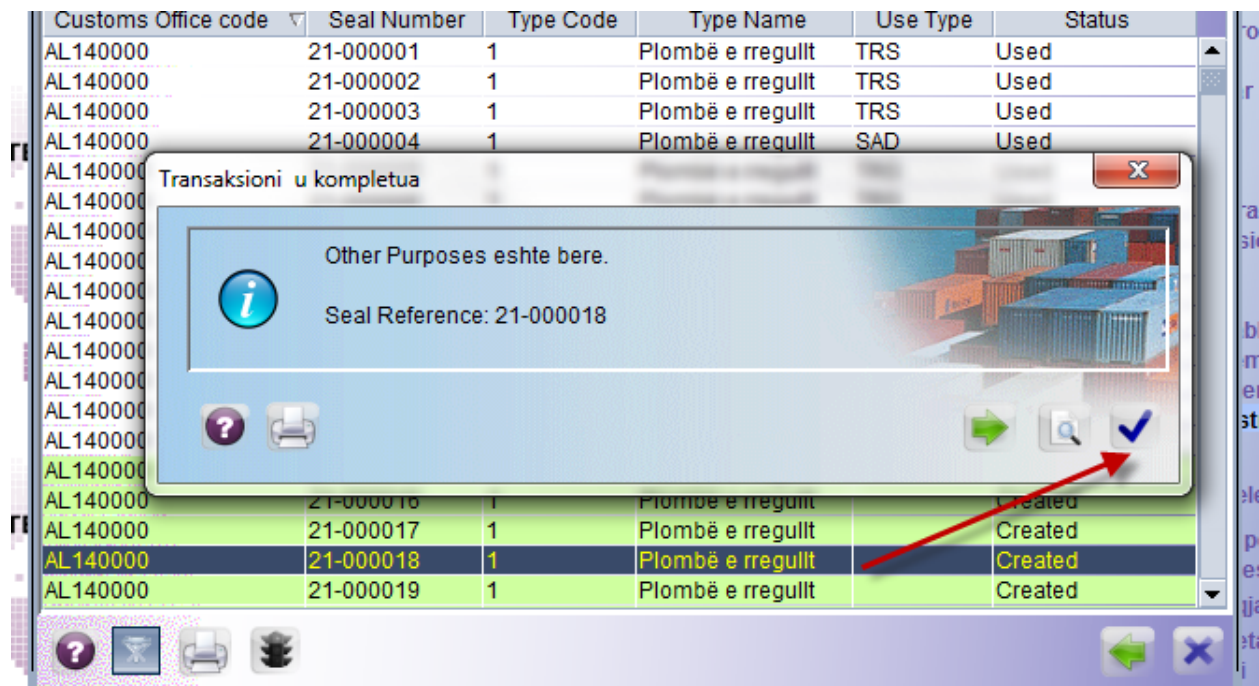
| Customs Office code | Seal Number | Type Code | Type Name | Use Type | Status |
|---|---|---|---|---|---|
| AL140000 | 21-000001 | 1 | Plombë e rregullt | TRS | Used |
| AL140000 | 21-000002 | 1 | Plombë e rregullt | TRS | Used |
| AL140000 | 21-000003 | 1 | Plombë e rregullt | TRS | Used |
| AL140000 | 21-000004 | 1 | Plombë e rregullt | SAD | Used |
| AL140000 | | | | | |
| AL140000 | | | | | |
| AL140000 | | | | | |
| AL140000 | | | | | |
| AL140000 | | | | | |
| AL140000 | | | | | |
| AL140000 | | | | | |
| AL140000 | | | | | |
| AL140000 | | | | | |
| AL140000 | | | | | |
| AL140000 | | | | | |
| AL140000 | 21-000016 | 1 | Plombë e rregullt | | Created |
| AL140000 | 21-000017 | 1 | Plombë e rregullt | | Created |
| AL140000 | 21-000018 | 1 | Plombë e rregullt | | Created |
| AL140000 | 21-000019 | 1 | Plombë e rregullt | | Created |

Transaksioni u kompletua

Other Purposes eshte bere.

Seal Reference: 21-000018